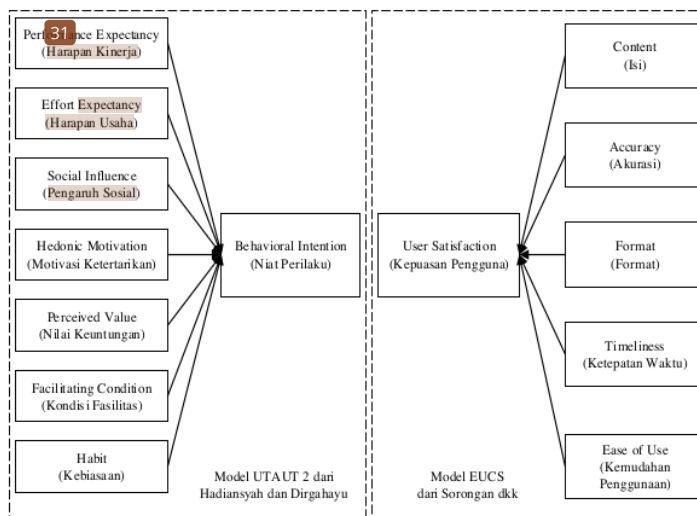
Per 31 nce Expectancy
(Harapan Kinerja)

Effort Expectancy
(Harapan Usaha)

Social Influence
(Pengaruh Sosial)

Hedonic Motivation
(Motivasi Ketertarikan)

Perceived Value
(Nilai Keuntungan)

Facilitating Condition
(Kondisi Fasilitas)

Habit
(Kebiasaan)

Behavioral Intention
(Niat Perilaku)

Model UTAUT 2 dari Hadiansyah dan Dirgahayu

User Satisfaction
(Kepuasan Pengguna)

Model EUCS dari Sorongan dkk

Content
(Isi)

Accuracy
(Akurasi)

Format
(Format)

Timeliness
(Ketepatan Waktu)

Ease of Use
(Kemudahan Penggunaan)